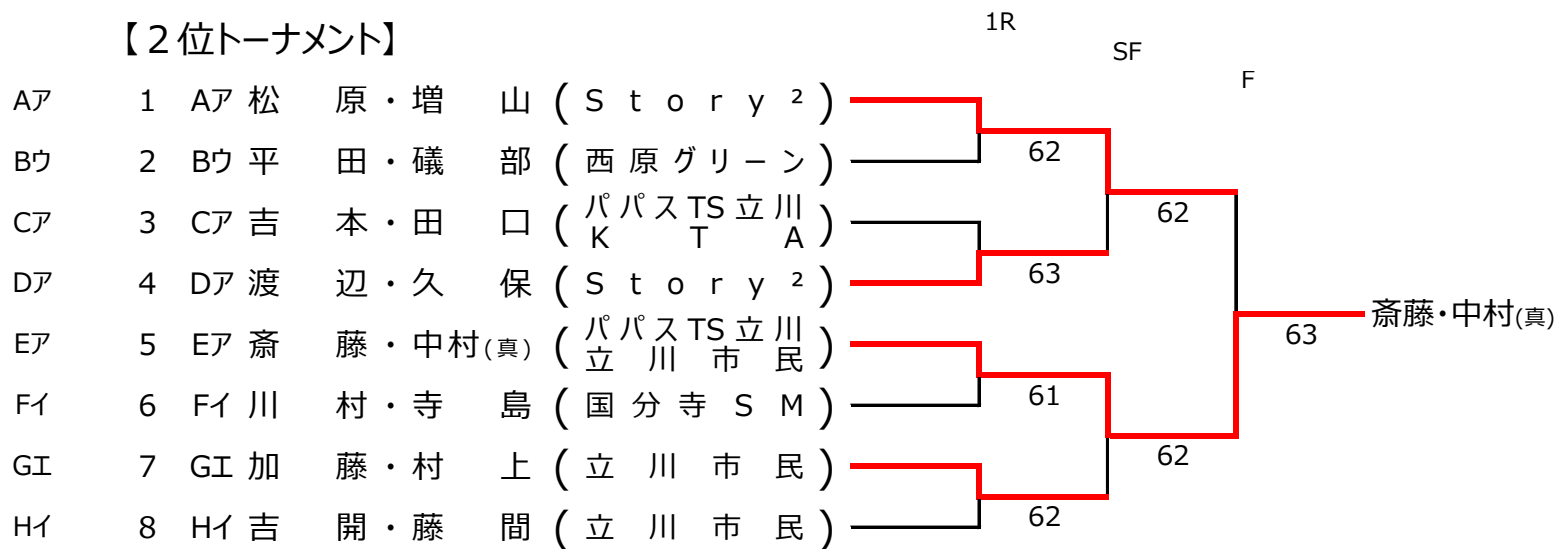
【２位トーナメント】

1R SF F

| | | | | |
|---|---|---|---|---|
| Aア | 1 | Aア | 松原・増山 | （Story²） |
| Bウ | 2 | Bウ | 平田・礒部 | （西原グリーン） |
| Cア | 3 | Cア | 吉本・田口 | （パパスTS立川KTA） |
| Dア | 4 | Dア | 渡辺・久保 | （Story²） |
| Eア | 5 | Eア | 斎藤・中村(真) | （パパスTS立川立川市民） |
| Fイ | 6 | Fイ | 川村・寺島 | （国分寺SM） |
| Gエ | 7 | Gエ | 加藤・村上 | （立川市民） |
| Hイ | 8 | Hイ | 吉開・藤間 | （立川市民） |

62
63
61
62
62
62
63
斎藤・中村(真)